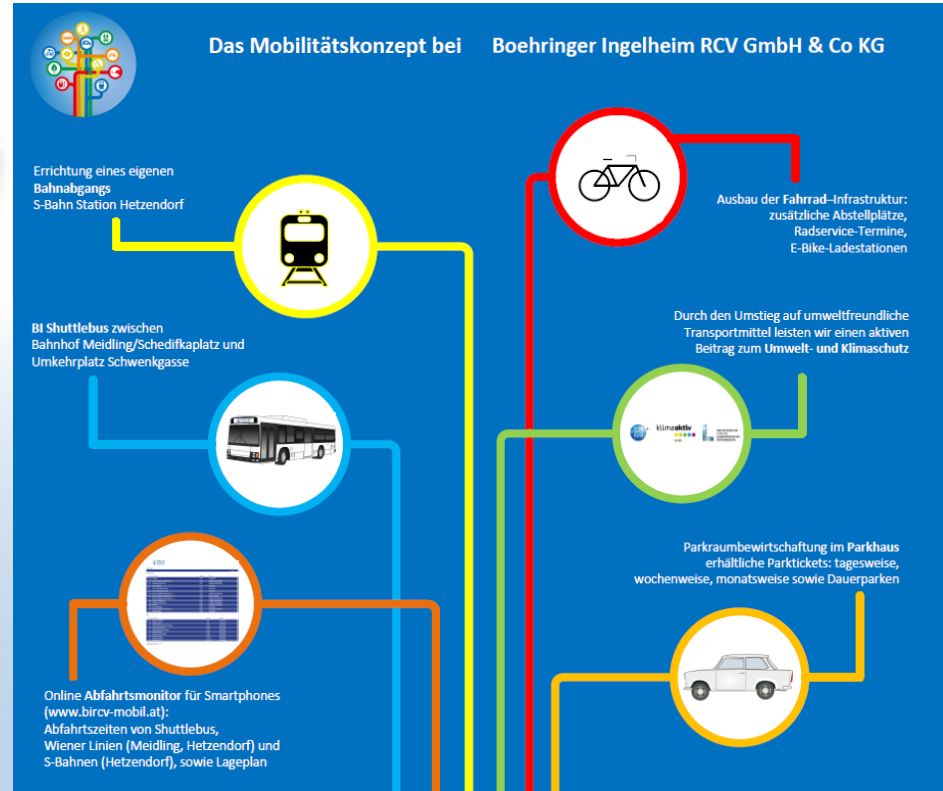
Das Mobilitätskonzept bei Boehringer Ingelheim RCV GmbH & Co KG

Errichtung eines eigenen Bahnabgangs
S-Bahn Station Hetzendorf

Ausbau der Fahrrad–Infrastruktur:
zusätzliche Abstellplätze,
Radservice-Termine,
E-Bike-Ladestationen

BI Shuttlebus zwischen Bahnhof Meidling/Schedifkaplatz und Umkehrplatz Schwenkgasse

Durch den Umstieg auf umweltfreundliche Transportmittel leisten wir einen aktiven Beitrag zum Umwelt- und Klimaschutz

klimaaktiv

Parkraumbewirtschaftung im Parkhaus
erhältliche Parktickets: tagesweise, wochenweise, monatsweise sowie Dauerparken

Online Abfahrtsmonitor für Smartphones (www.bircv-mobil.at):
Abfahrtszeiten von Shuttlebus,
Wiener Linien (Meidling, Hetzendorf) und S-Bahnen (Hetzendorf), sowie Lageplan